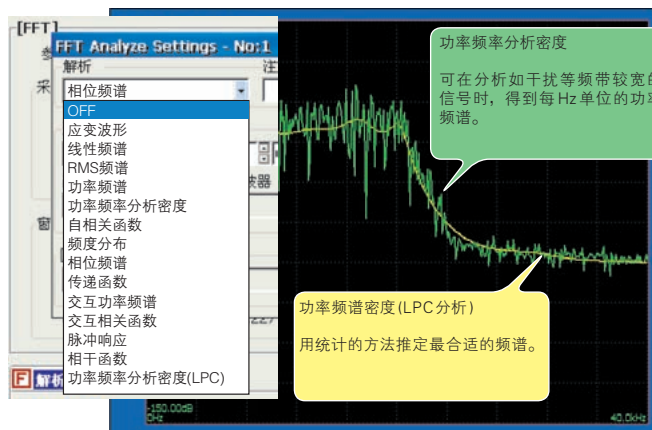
[FFT]

FFT Analyze Settings - No:1

解析

注

相位频谱

OFF
应变波形
线性频谱
RMS频谱
功率频谱
功率频率分析密度
自相关函数
频度分布
相位频谱
传递函数
交互功率频谱
交互相关函数
脉冲响应
相干函数
功率频率分析密度(LPC)

采

窗

波器

F 解析

功率频率分析密度

可在分析如干扰等频带较宽的信号时，得到每Hz单位的功率频谱。

功率频谱密度(LPC分析)

用统计的方法推定最合适的频谱。

-150.00dB
0Hz

40.0kHz